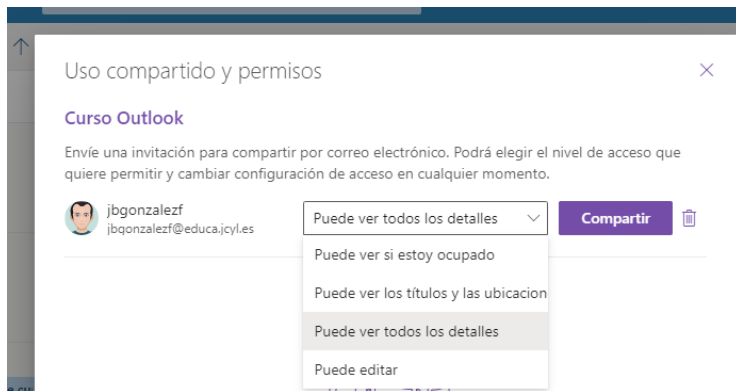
Uso compartido y permisos

Curso Outlook

Envíe una invitación para compartir por correo electrónico. Podrá elegir el nivel de acceso que quiere permitir y cambiar configuración de acceso en cualquier momento.

jbgonzalezf
jbgonzalezf@educa.jcyl.es

Puede ver todos los detalles

Compartir

Puede ver si estoy ocupado

Puede ver los títulos y las ubicacion

Puede ver todos los detalles

Puede editar